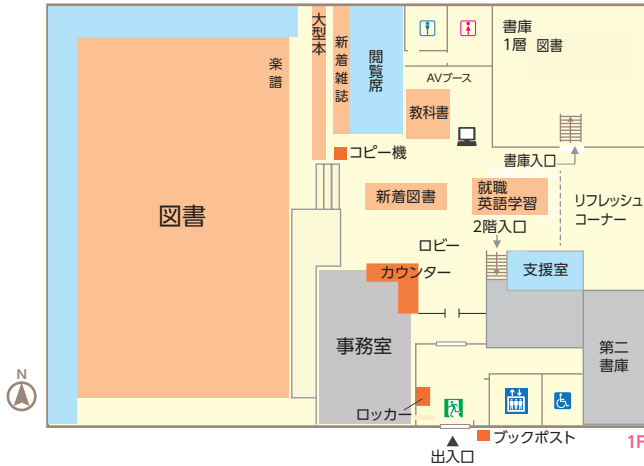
図書

楽譜

大型本

新着雑誌

閲覧席

AVブース

教科書

書庫 1層 図書

コピー機

書庫入口

新着図書

就職 英語学習

2階入口

リフレッシュ コーナー

ロビー

カウンター

支援室

事務室

第二 書庫

ロッカー

ブックポスト

出入口

N

1F